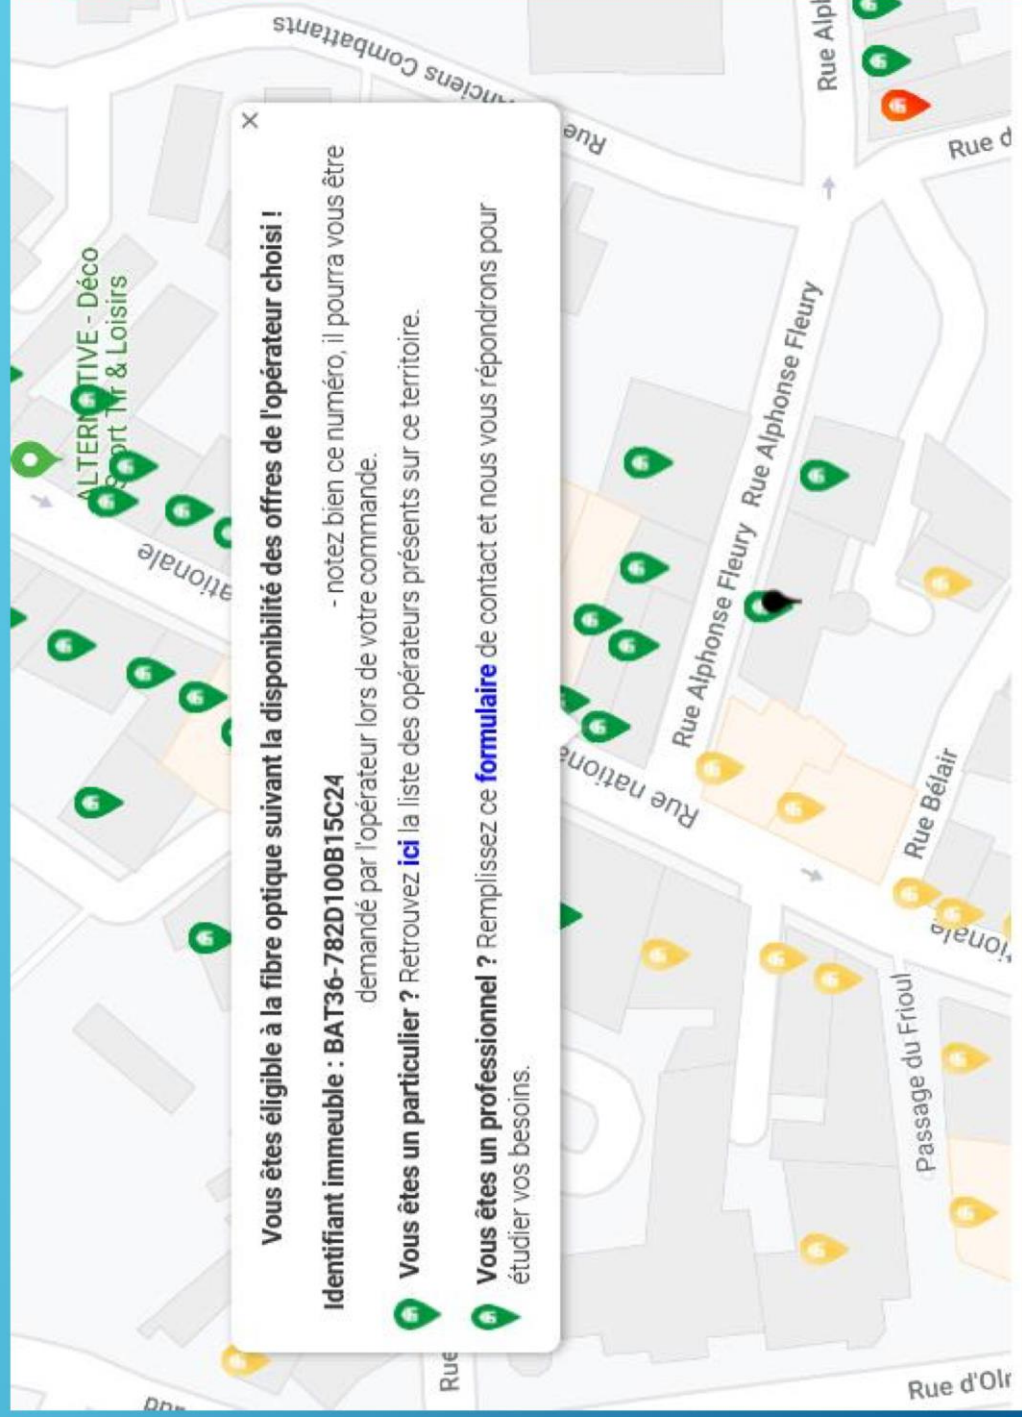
×

Vous êtes éligible à la fibre optique suivant la disponibilité des offres de l'opérateur choisi !

Identifiant immeuble : BAT36-782D100B15C24 - notez bien ce numéro, il pourra vous être demandé par l'opérateur lors de votre commande.

Vous êtes un particulier ? Retrouvez ici la liste des opérateurs présents sur ce territoire.

Vous êtes un professionnel ? Remplissez ce formulaire de contact et nous vous répondrons pour étudier vos besoins.

Anciens Combattants
Rue
ALTERNATIVE - Déco Sport Tir & Loisirs
nationale
Rue nationale
Rue Alphonse Fleury
Rue Alphonse Fleury
Rue Alphonse Fleury
Rue Alph
Rue d
Rue Bélair
ionale
Passage du Frioul
Rue d'Ol
Rue
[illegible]